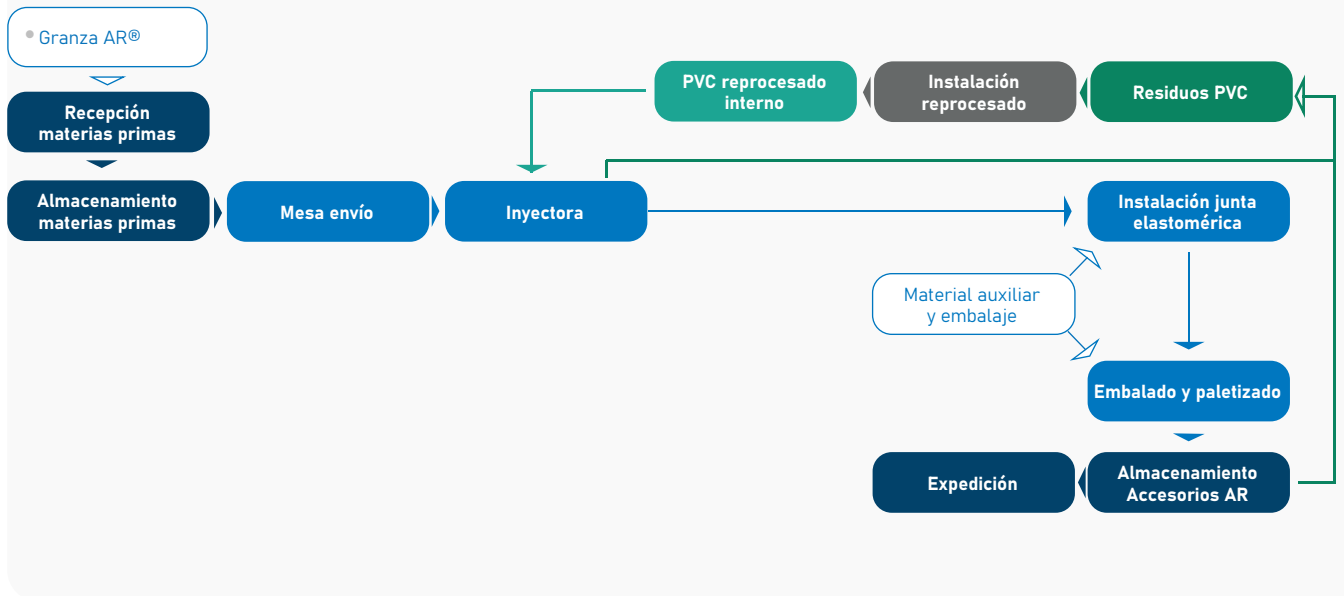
Granza AR®

Recepción materias primas

Almacenamiento materias primas

Mesa envío

Inyectora

PVC reprocesado interno

Instalación reprocesado

Residuos PVC

Instalación junta elastomérica

Material auxiliar y embalaje

Embalado y paletizado

Expedición

Almacenamiento Accesorios AR